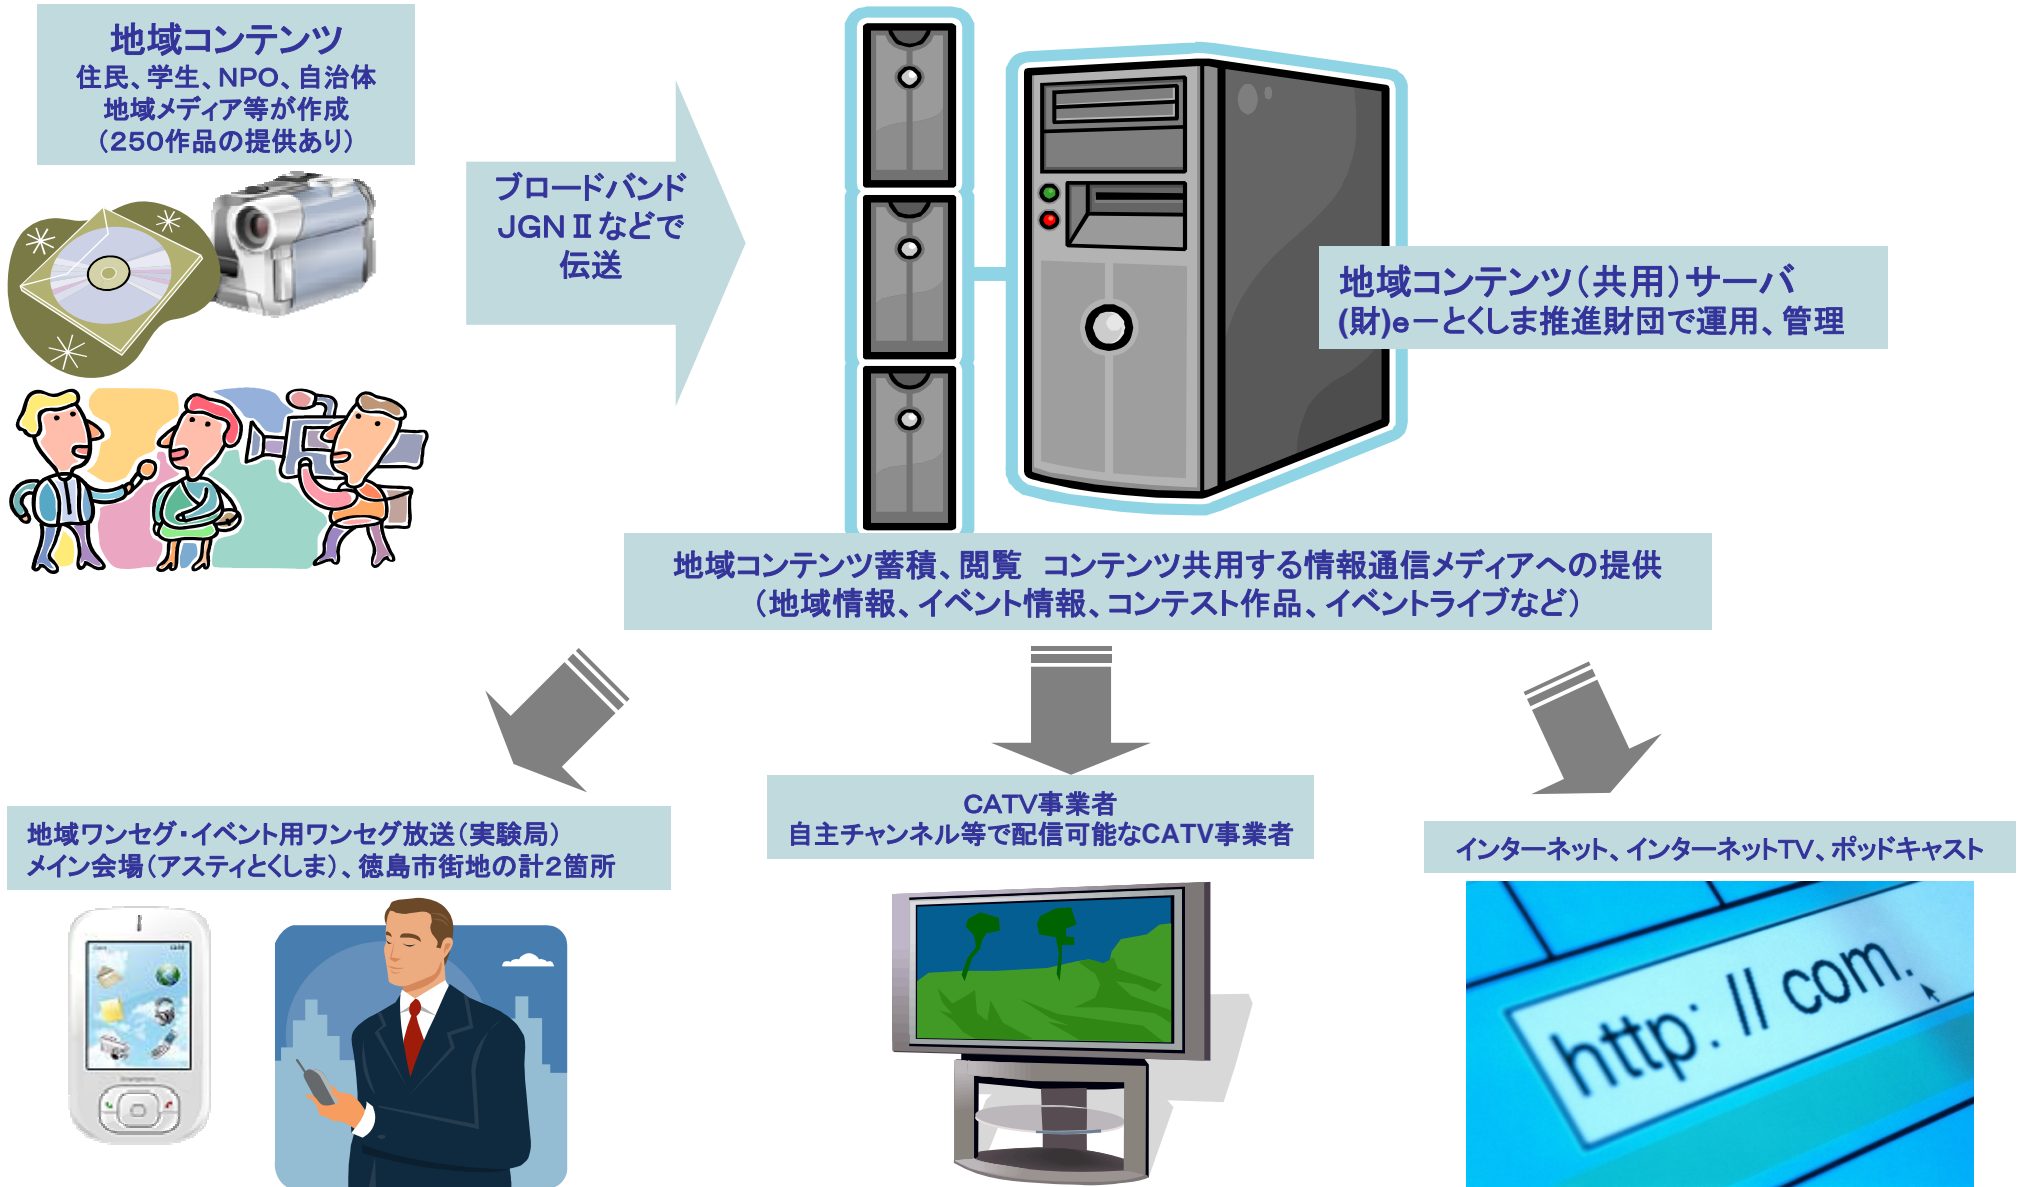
地域コンテンツ
住民、学生、NPO、自治体
地域メディア等が作成
（250作品の提供あり）

ブロードバンド
JGN Ⅱなどで
伝送

地域コンテンツ（共用）サーバ
(財)eーとくしま推進財団で運用、管理

地域コンテンツ蓄積、閲覧　コンテンツ共用する情報通信メディアへの提供
（地域情報、イベント情報、コンテスト作品、イベントライブなど）

地域ワンセグ・イベント用ワンセグ放送（実験局）
メイン会場（アスティとくしま）、徳島市街地の計2箇所

CATV事業者
自主チャンネル等で配信可能なCATV事業者

インターネット、インターネットTV、ポッドキャスト

http: // com.